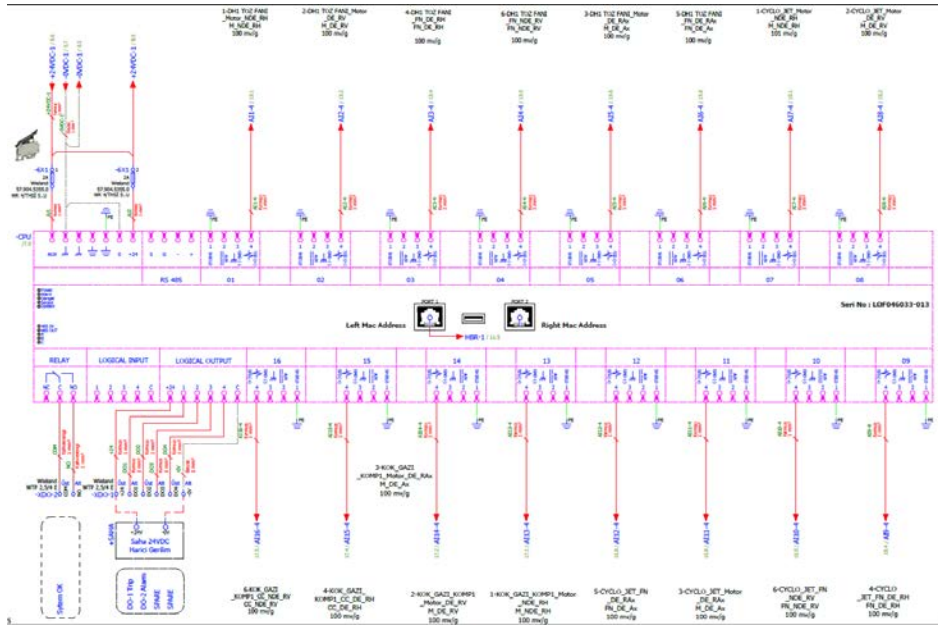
1-DH1 TOZ FANI _Motor_NDE_RH H_NDE_RH 100 mv/g

2-DH1 TOZ FANI_Motor _DE_RV H_DE_RV 100 mv/g

4-DH1 TOZ FANI _FN_DE_RH FN_DE_RH 100 mv/g

6-DH1 TOZ FANI _FN_NDE_RV FN_NDE_RV 100 mv/g

3-DH1 TOZ FANI_Motor _DE_RAx M_DE_Ax 100 mv/g

5-DH1 TOZ FANI _FN_DE_RAx FN_DE_Ax 100 mv/g

1-CYCLO_JET_Motor _NDE_RH M_NDE_RH 101 mv/g

2-CYCLO_JET_Motor _DE_RV M_DE_RV 100 mv/g

+24VDC-1
0VDC-1
0VDC-1
+24VDC-1

AI1-4
AI2-4
AI3-4
AI4-4
AI5-4
AI6-4
AI7-4
AI8-4

-EX1
Weland
-EX1
Weland

-CPU

RS 485
01
02
03
04
05
06
07
08

Seri No : LOF046033-013

Left Mac Address
PORT 1
PORT 2
Right Mac Address
HBR-1

RELAY
LOGICAL INPUT
LOGICAL OUTPUT
16
15
14
13
12
11
10
09

Weland
XDO-20
Weland
XDO-10

Saha 24VDC
Harici Gerilim

Sistem OK

DO-1 Trip
DO-2 Alarm
SPARE
SPARE

3-KOK_GAZI _KOMP1_Motor_DE_RAx M_DE_Ax 100 mv/g

AI16-4
AI15-4
AI14-4
AI13-4
AI12-4
AI11-4
AI10-4
AI9-4

6-KOK_GAZI _KOMP1_CC_NDE_RV CC_NDE_RV 100 mv/g

4-KOK_GAZI_ KOMP1_CC_DE_RH CC_DE_RH 100 mv/g

2-KOK_GAZI_KOMP1 _Motor_DE_RV M_DE_RV 100 mv/g

1-KOK_GAZI_KOMP1_Motor _NDE_RH M_NDE_RH 100 mv/g

5-CYCLO_JET_FN _DE_RAx FN_DE_Ax 100 mv/g

3-CYCLO_JET_Motor _DE_RAx M_DE_Ax 100 mv/g

6-CYCLO_JET_FN _NDE_RV FN_NDE_RV 100 mv/g

4-CYCLO _JET_FN_DE_RH FN_DE_RH 100 mv/g

5